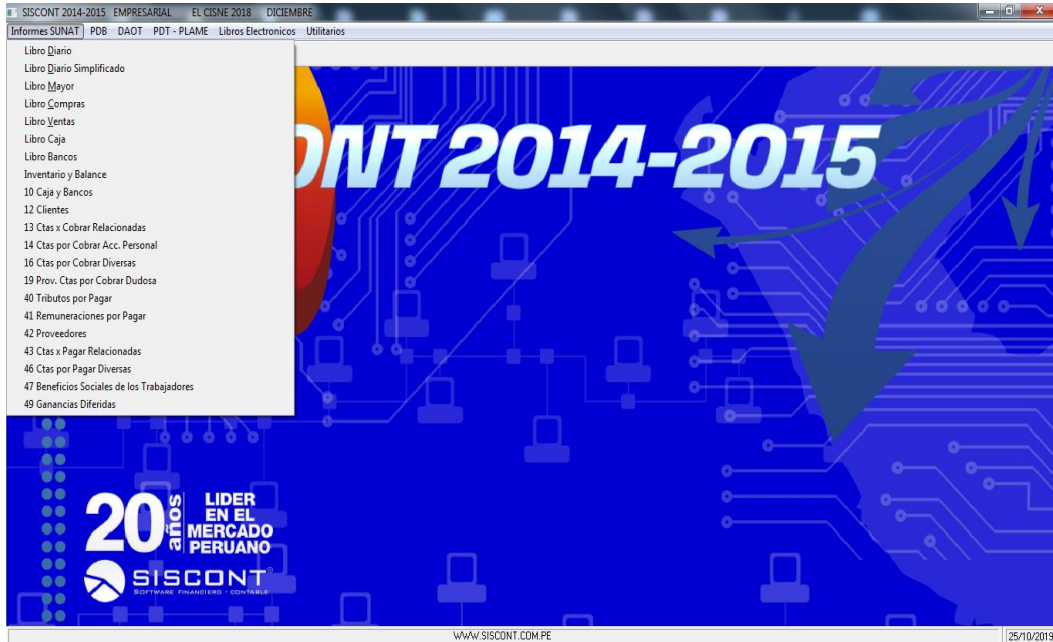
SISCONT 2014-2015 EMPRESARIAL EL CISNE 2018 DICIEMBRE

Informes SUNAT PDB DAOT PDT - PLAME Libros Electronicos Utilitarios

Libro Diario
Libro Diario Simplificado
Libro Mayor
Libro Compras
Libro Ventas
Libro Caja
Libro Bancos
Inventario y Balance
10 Caja y Bancos
12 Clientes
13 Ctas x Cobrar Relacionadas
14 Ctas por Cobrar Acc. Personal
16 Ctas por Cobrar Diversas
19 Prov. Ctas por Cobrar Dudosa
40 Tributos por Pagar
41 Remuneraciones por Pagar
42 Proveedores
43 Ctas x Pagar Relacionadas
46 Ctas por Pagar Diversas
47 Beneficios Sociales de los Trabajadores
49 Ganancias Diferidas

NT 2014-2015

20 años LIDER EN EL MERCADO PERUANO

SISCONT®
SOFTWARE FINANCIERO - CONTABLE

WWW.SISCONT.COM.PE

25/10/2019